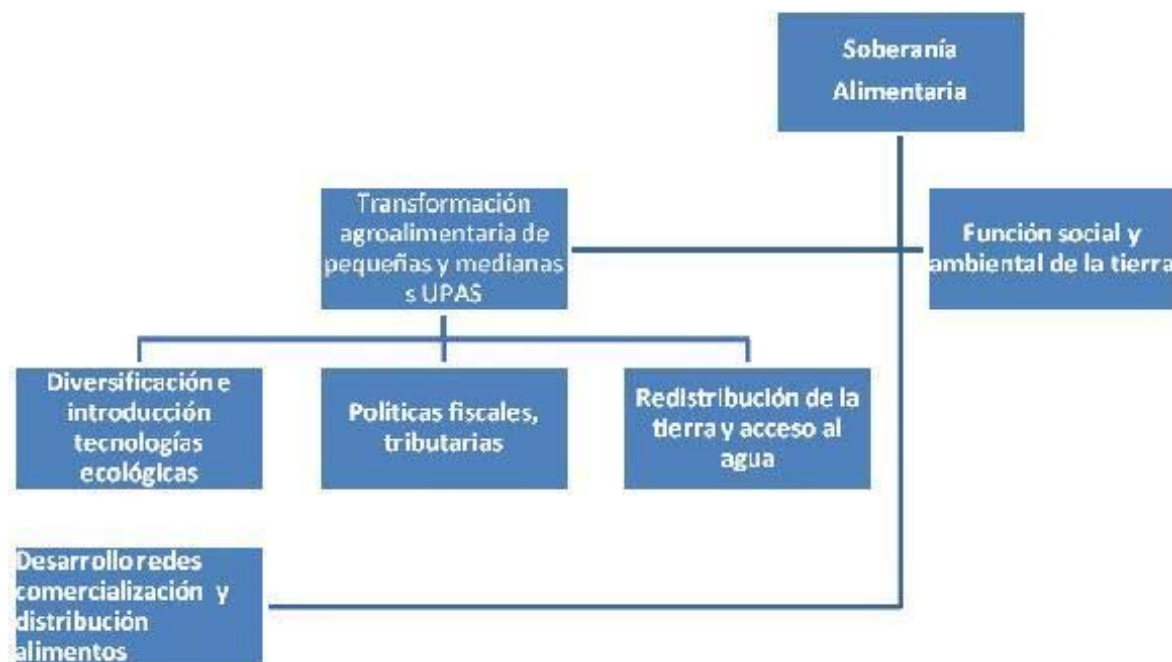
Soberanía Alimentaria

Transformación agroalimentaria de pequeñas y medianas s UPAS

Función social y ambiental de la tierra

Diversificación e introducción tecnologías ecológicas

Políticas fiscales, tributarias

Redistribución de la tierra y acceso al agua

Desarrollo redes comercialización y distribución alimentos